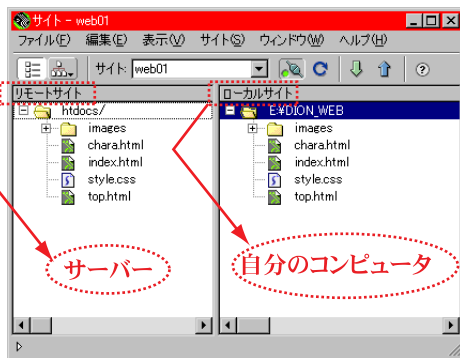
サイト - web01

ファイル(F) 編集(E) 表示(V) サイト(S) ウィンドウ(W) ヘルプ(H)

サイト: web01

リモートサイト
htdocs/
images
chara.html
index.html
style.css
top.html

サーバー

ローカルサイト
E:¥DION_WEB
images
chara.html
index.html
style.css
top.html

自分のコンピュータ